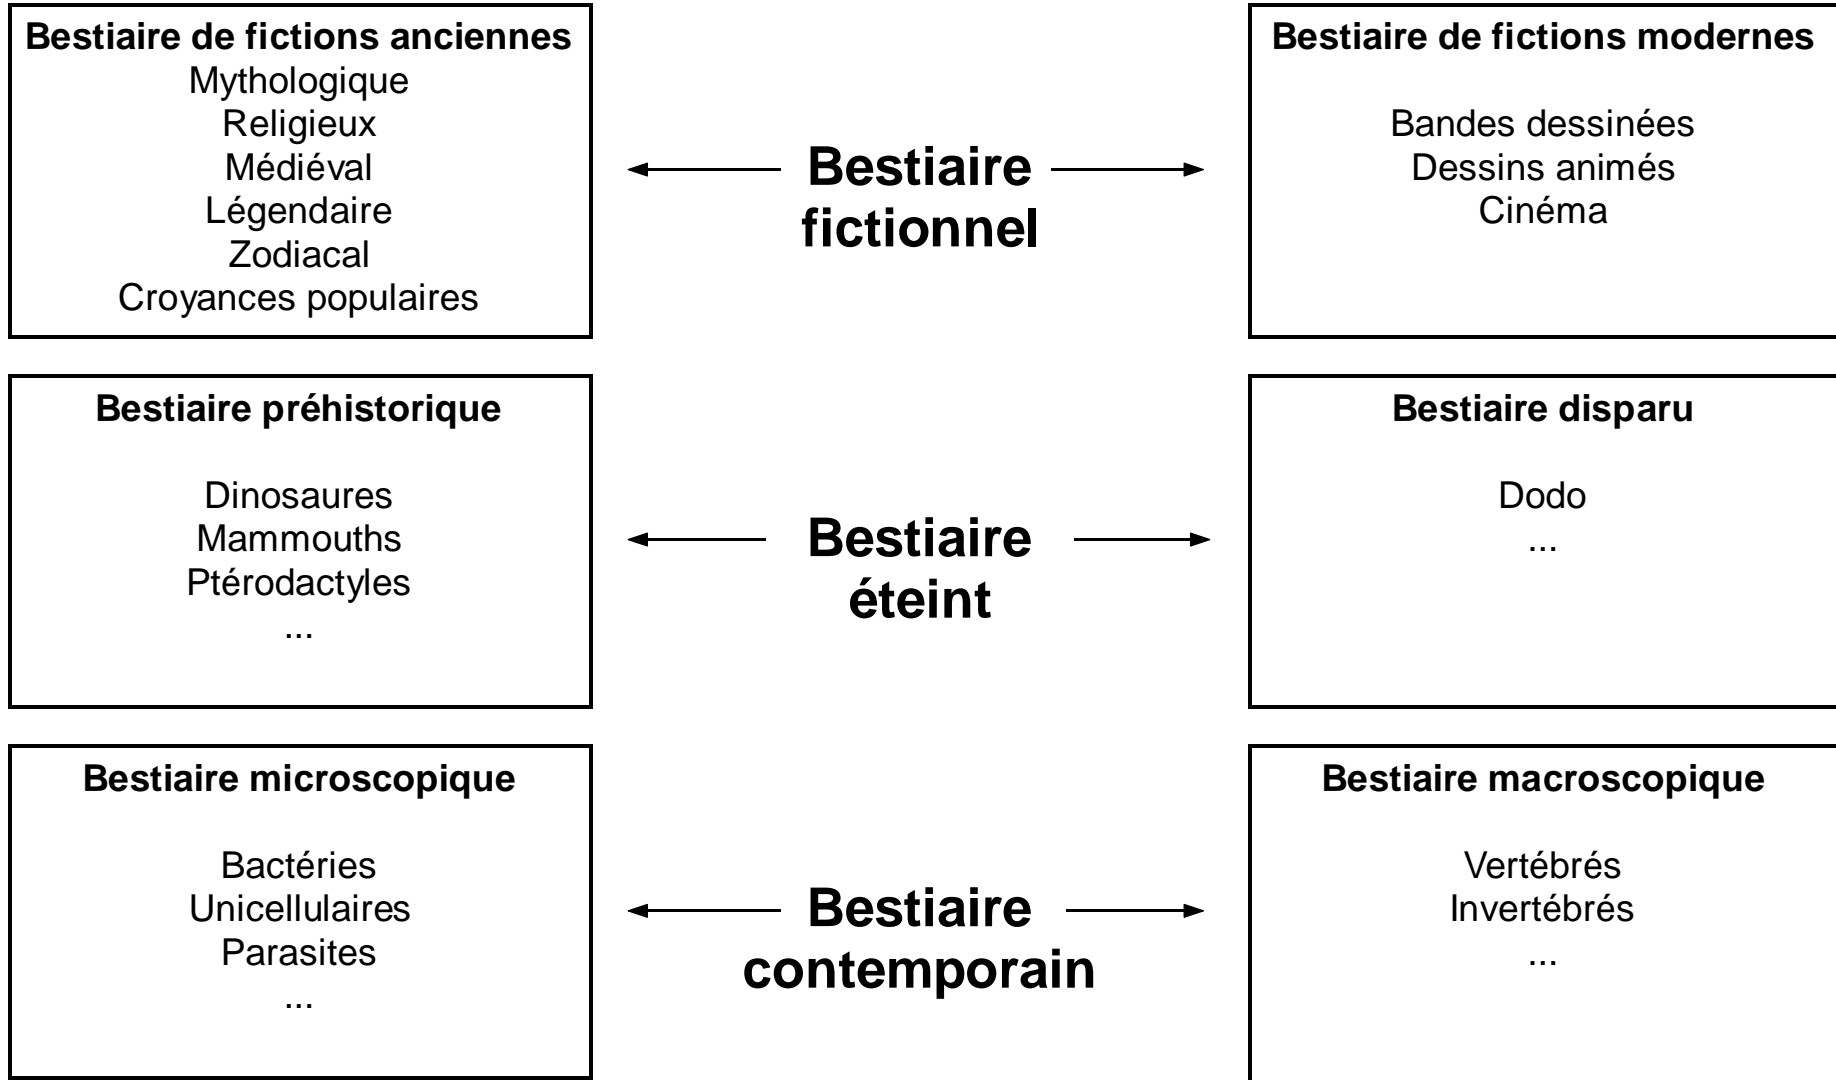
Bestiaire de fictions anciennes
Mythologique
Religieux
Médiéval
Légendaire
Zodiacal
Croyances populaires

Bestiaire fictionnel

Bestiaire de fictions modernes
Bandes dessinées
Dessins animés
Cinéma

Bestiaire préhistorique
Dinosaures
Mammouths
Ptérodactyles
...

Bestiaire éteint

Bestiaire disparu
Dodo
...

Bestiaire microscopique
Bactéries
Unicellulaires
Parasites
...

Bestiaire contemporain

Bestiaire macroscopique
Vertébrés
Invertébrés
...